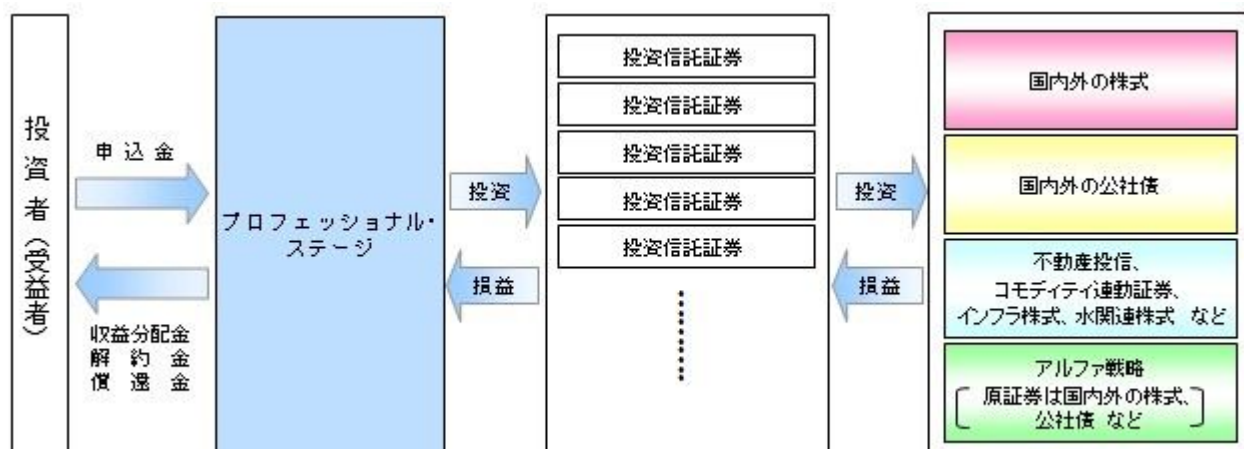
投資者（受益者）

申込金

収益分配金
解約金
償還金

プロフェッショナル・ステージ

投資

損益

投資信託証券
投資信託証券
投資信託証券
投資信託証券
投資信託証券

投資

損益

国内外の株式

国内外の公社債

不動産投信、コモディティ連動証券、インフラ株式、水関連株式 など

アルファ戦略
〔原証券は国内外の株式、公社債 など〕